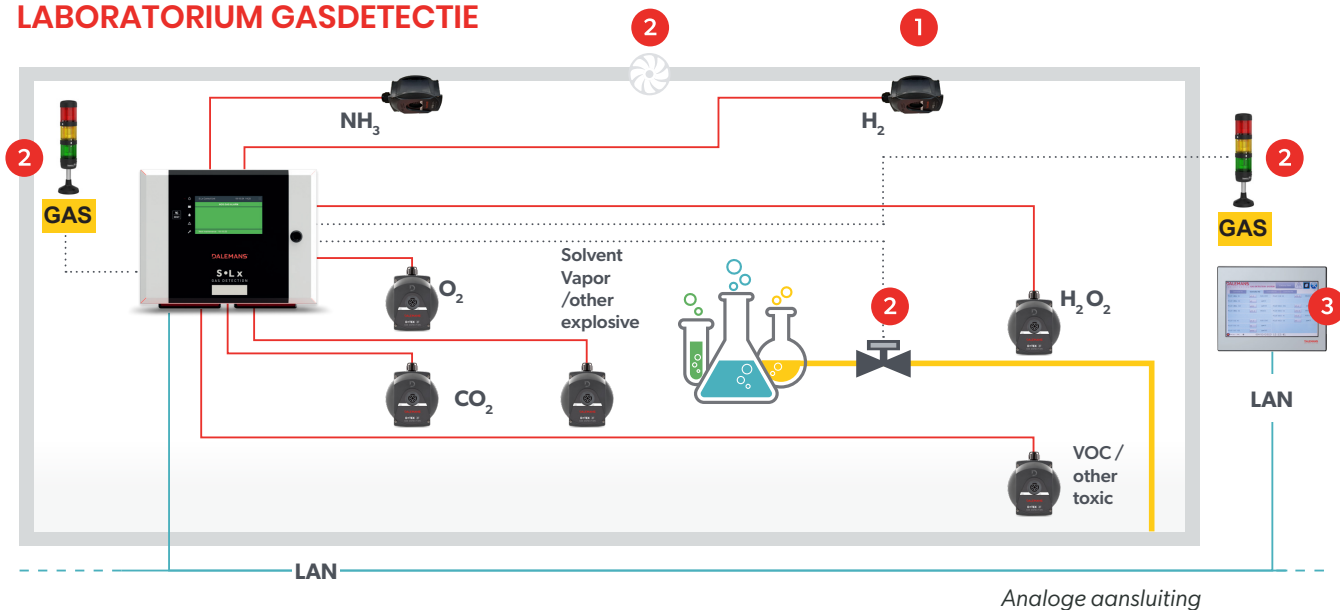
LABORATORIUM GASDETECTIE

2

1

$NH_3$

$H_2$

2

GAS

DALEMANS

S•L x
GAS DETECTION

2

GAS

$O_2$

Solvent Vapor /other explosive

2

$H_2O_2$

3

$CO_2$

LAN

VOC / other toxic

LAN

Analoge aansluiting